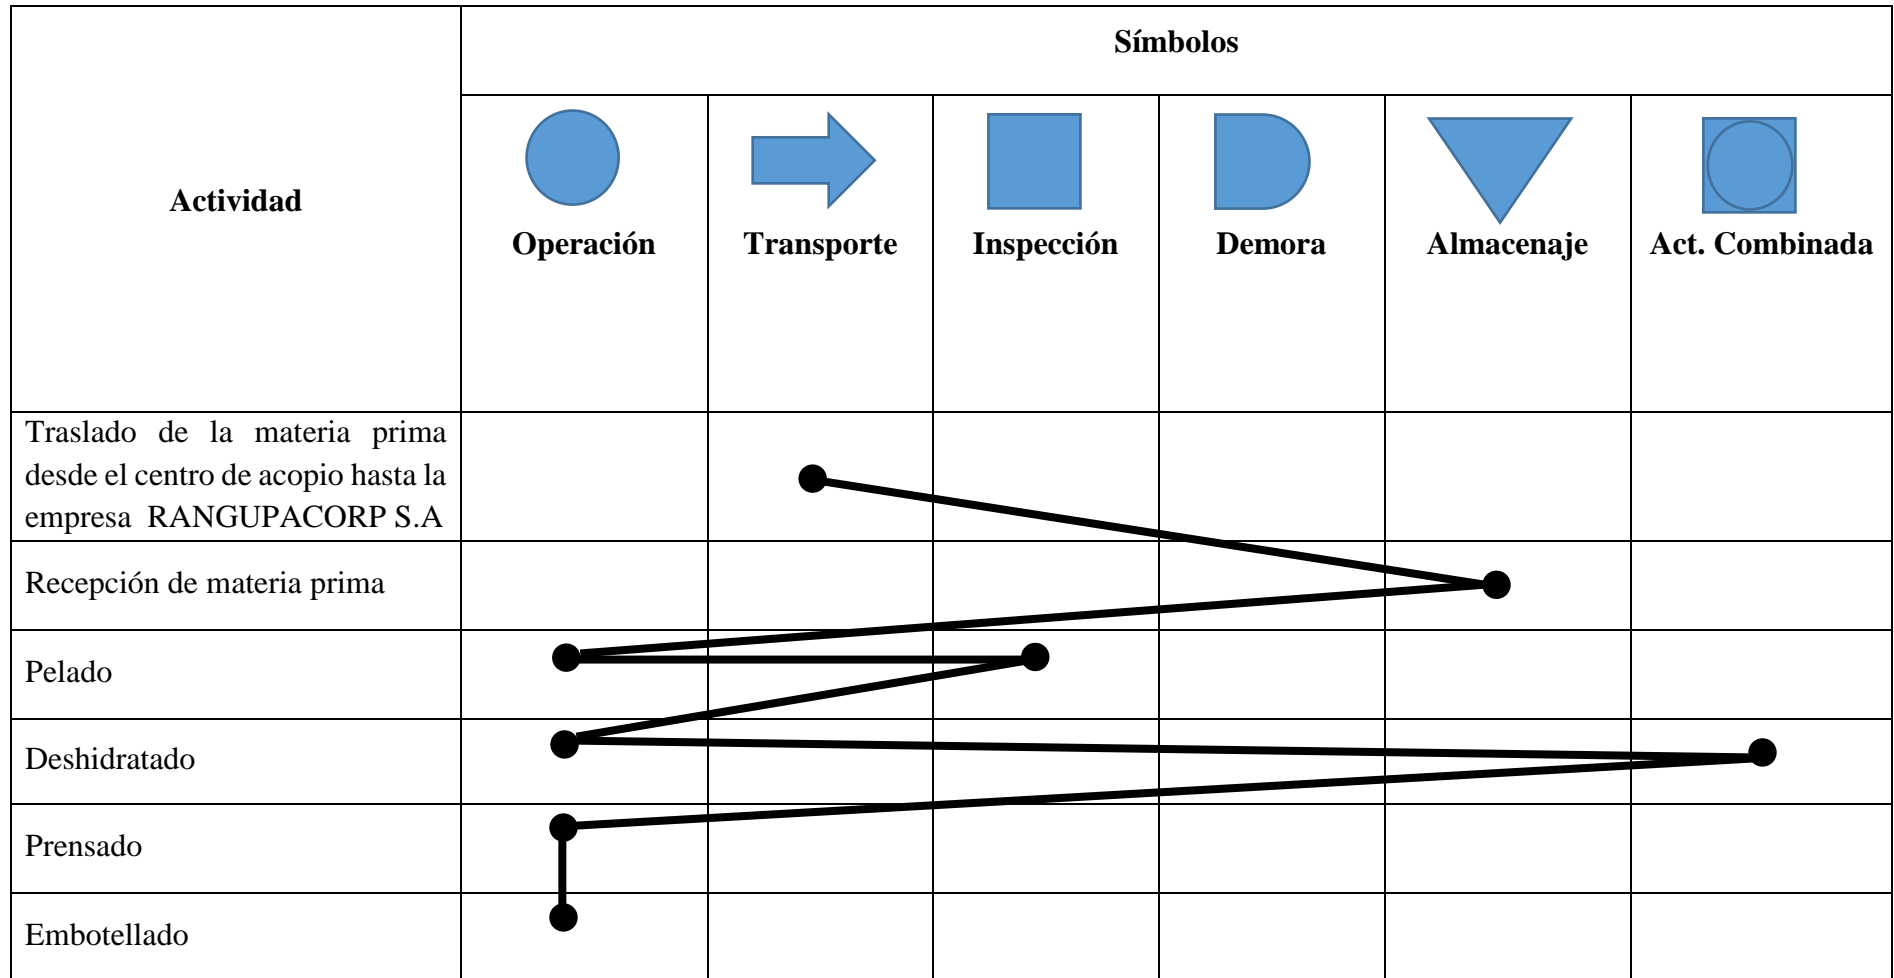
| Actividad | Símbolos | | | | | |
|---|---|---|---|---|---|---|
| | Operación | Transporte | Inspección | Demora | Almacenaje | Act. Combinada |
| Traslado de la materia prima desde el centro de acopio hasta la empresa RANGUPACORP S.A | | | | | | |
| Recepción de materia prima | | | | | | |
| Pelado | | | | | | |
| Deshidratado | | | | | | |
| Prensado | | | | | | |
| Embotellado | | | | | | |